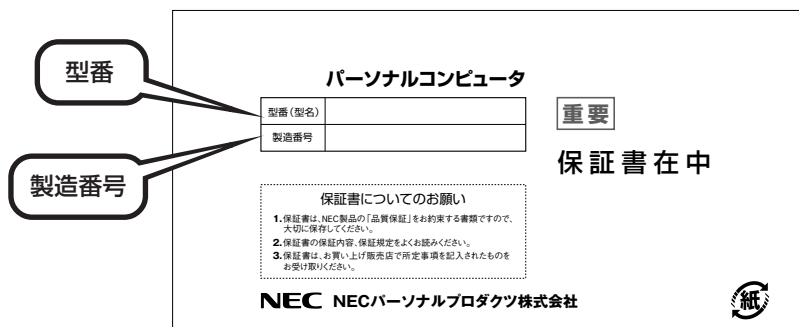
型番

製造番号

パーソナルコンピュータ

| 型番（型名） | |
|---|---|
| 製造番号 | |

重要

保証書在中

保証書についてのお願い

1.保証書は、NEC製品の「品質保証」をお約束する書類ですので、大切に保存してください。
2.保証書の保証内容、保証規定をよくお読みください。
3.保証書は、お買い上げ販売店で所定事項を記入されたものをお受け取りください。

NEC NECパーソナルプロダクツ株式会社

紙